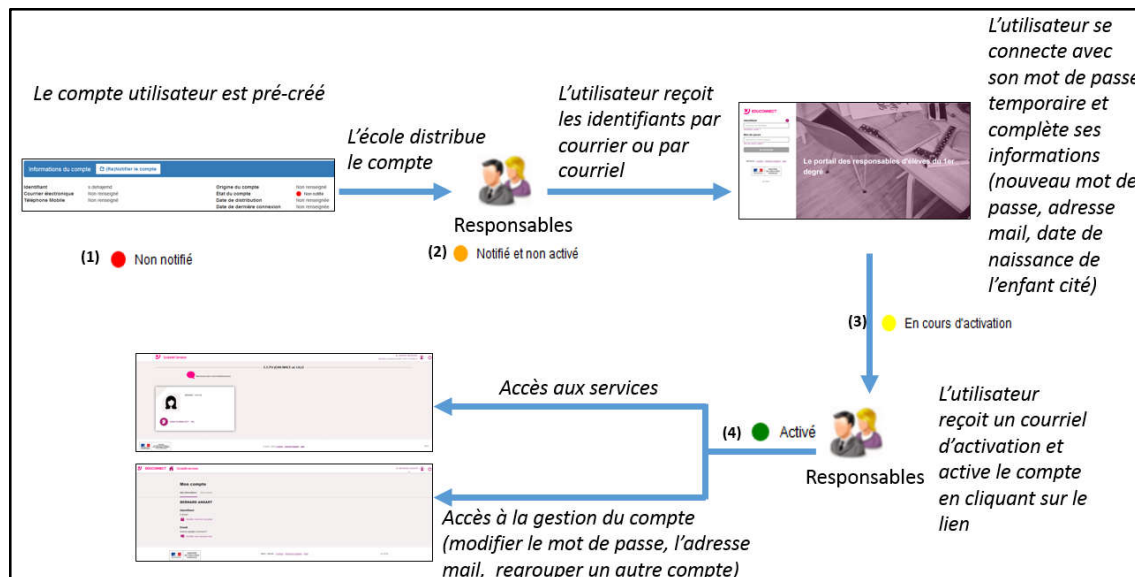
Le compte utilisateur est pré-créé

Informations du compte | (Ré)notifier le compte

Identifiant | s.dehagene
Courrier électronique | Non renseigné
Téléphone Mobile | Non renseigné
Origine du compte | Non renseigné
Etat du compte | Non notifié
Date de distribution | Non renseigné
Date de dernière connexion | Non renseigné

(1) Non notifié

L'école distribue le compte

Responsables

(2) Notifié et non activé

L'utilisateur reçoit les identifiants par courrier ou par courriel

Le portail des responsables d'élèves du 1er degré

L'utilisateur se connecte avec son mot de passe temporaire et complète ses informations (nouveau mot de passe, adresse mail, date de naissance de l'enfant cité)

(3) En cours d'activation

L'utilisateur reçoit un courriel d'activation et active le compte en cliquant sur le lien

Responsables

(4) Activé

Accès aux services

Mon compte

Accès à la gestion du compte (modifier le mot de passe, l'adresse mail, regrouper un autre compte)